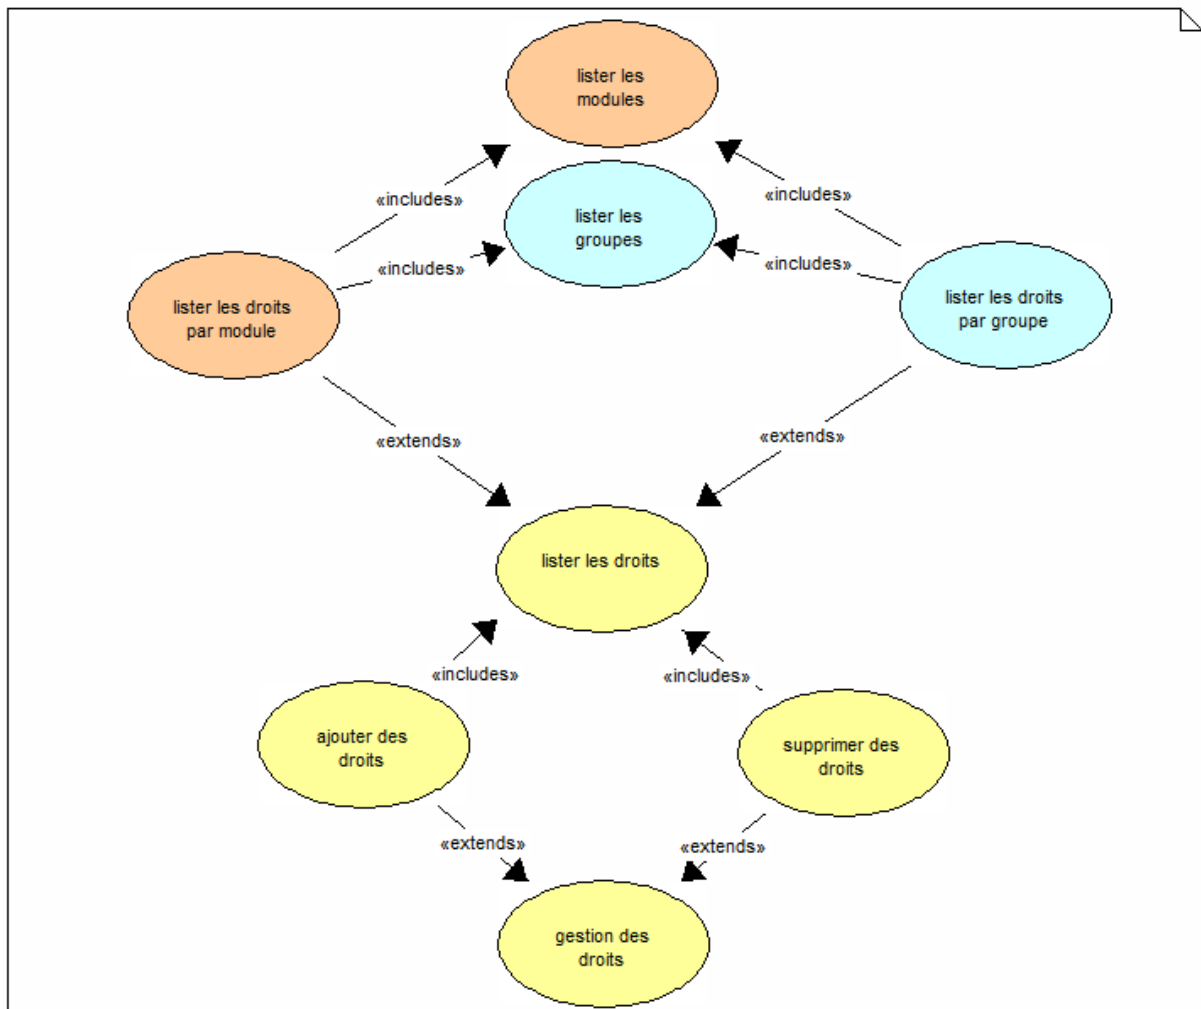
lister les modules

«includes»

lister les groupes

«includes»

«includes»

«includes»

lister les droits par module

lister les droits par groupe

«extends»

«extends»

lister les droits

«includes»

«includes»

ajouter des droits

supprimer des droits

«extends»

«extends»

gestion des droits